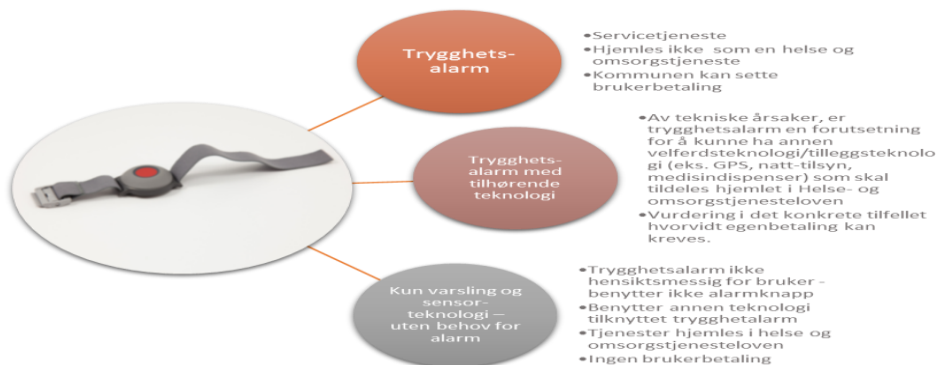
Trygghets-alarm

•Servicetjeneste
•Hjemles ikke som en helse og omsorgstjeneste
•Kommunen kan sette brukerbetaling

Trygghets-alarm med tilhørende teknologi

•Av tekniske årsaker, er trygghetsalarm en forutsetning for å kunne ha annen velferdsteknologi/tilleggsteknologi (eks. GPS, natt-tilsyn, medisindispenser) som skal tildeles hjemlet i Helse- og omsorgstjenesteloven
•Vurdering i det konkrete tilfellet hvorvidt egenbetaling kan kreves.

Kun varsling og sensor-teknologi – uten behov for alarm

•Trygghetsalarm ikke hensiktsmessig for bruker - benytter ikke alarmknapp
•Benytter annen teknologi tilknyttet trygghetalarm
•Tjenester hjemles i helse og omsorgstjenesteloven
•Ingen brukerbetaling